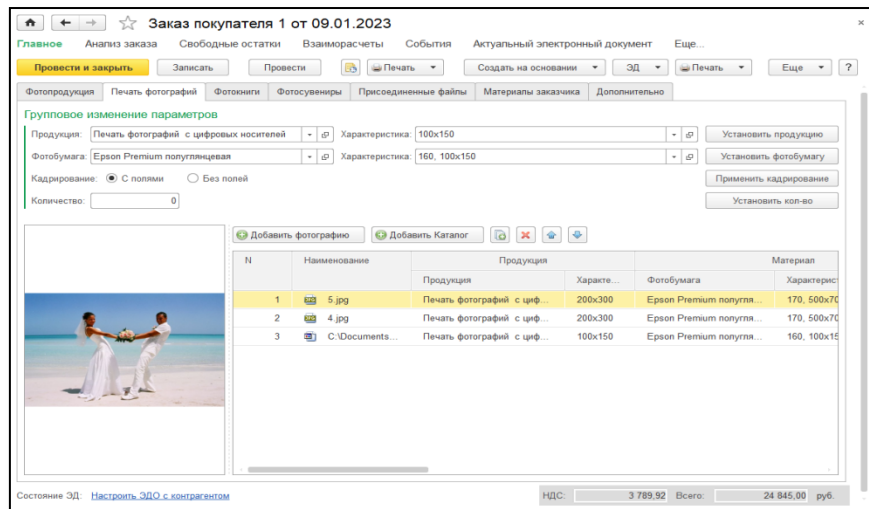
Заказ покупателя 1 от 09.01.2023

Главное Анализ заказа Свободные остатки Взаиморасчеты События Актуальный электронный документ Еще...

Провести и закрыть Записать Провести Печать Создать на основании ЭД Печать Еще ?

Фотопродукция Печать фотографий Фотокниги Фотосувениры Присоединенные файлы Материалы заказчика Дополнительно

Групповое изменение параметров

Продукция: Печать фотографий с цифровых носителей Характеристика: 100x150 Установить продукцию

Фотобумага: Epson Premium полуглянцевая Характеристика: 160, 100x150 Установить фотобумагу

Кадрирование: С полями Без полей Применить кадрирование

Количество: 0 Установить кол-во

Добавить фотографию Добавить Каталог

| N | Наименование | Продукция | Характе... | Фотобумага | Характерист |
|---|---|---|---|---|---|
| 1 | 5.jpg | Печать фотографий с циф... | 200x300 | Epson Premium полугля... | 170, 500x70 |
| 2 | 4.jpg | Печать фотографий с циф... | 200x300 | Epson Premium полугля... | 170, 500x70 |
| 3 | C:\Documents... | Печать фотографий с циф... | 100x150 | Epson Premium полугля... | 160, 100x15 |

Продукция Материал

Состояние ЭД: Настроить ЭДО с контрагентом НДС: 3 789,92 Всего: 24 845,00 руб.